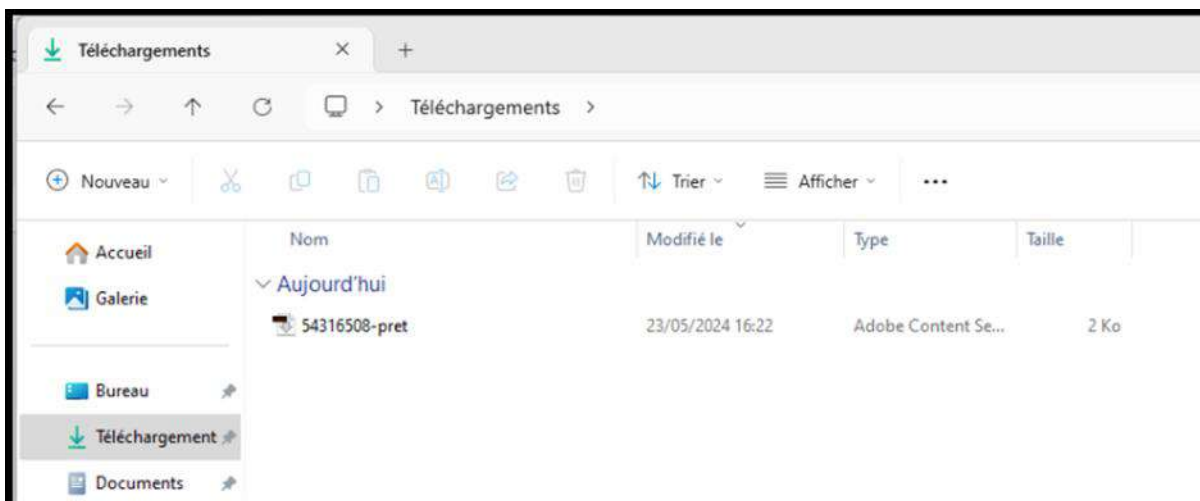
Téléchargements ×
+

Téléchargements >

Nouveau
Trier
Afficher
...

Accueil
Galerie
Bureau
Téléchargement
Documents

| Nom | Modifié le | Type | Taille |
|---|---|---|---|
| Aujourd'hui | | | |
| 54316508-pret | 23/05/2024 16:22 | Adobe Content Se... | 2 Ko |